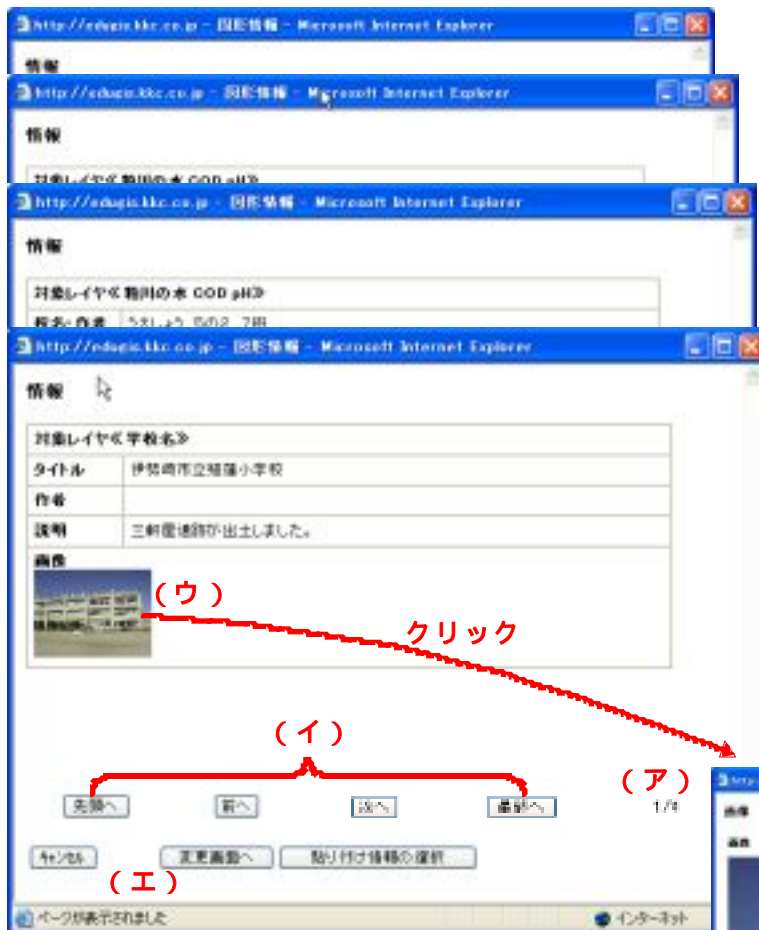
http://edugis.kkc.co.jp - 図形情報 - Microsoft Internet Explorer

情報

http://edugis.kkc.co.jp - 図形情報 - Microsoft Internet Explorer

情報

対象レイヤ《 鴨川の水 COD pH》

http://edugis.kkc.co.jp - 図形情報 - Microsoft Internet Explorer

情報

対象レイヤ《 鴨川の水 COD pH》

校名・作者 うえしょう 5の2 7班

http://edugis.kkc.co.jp - 図形情報 - Microsoft Internet Explorer

情報

| 対象レイヤ《 学校名》 | |
|---|---|
| タイトル | 伊勢崎市立殖蓮小学校 |
| 作者 | |
| 説明 | 三軒屋遺跡が出土しました。 |
| 画像 | |

（ウ）

クリック

（イ）

（ア）

先頭へ　前へ　次へ　最後へ　1/4

キャンセル　変更画面へ　貼り付け情報の選択

（エ）

ページが表示されました　インターネット

http

画像

画像